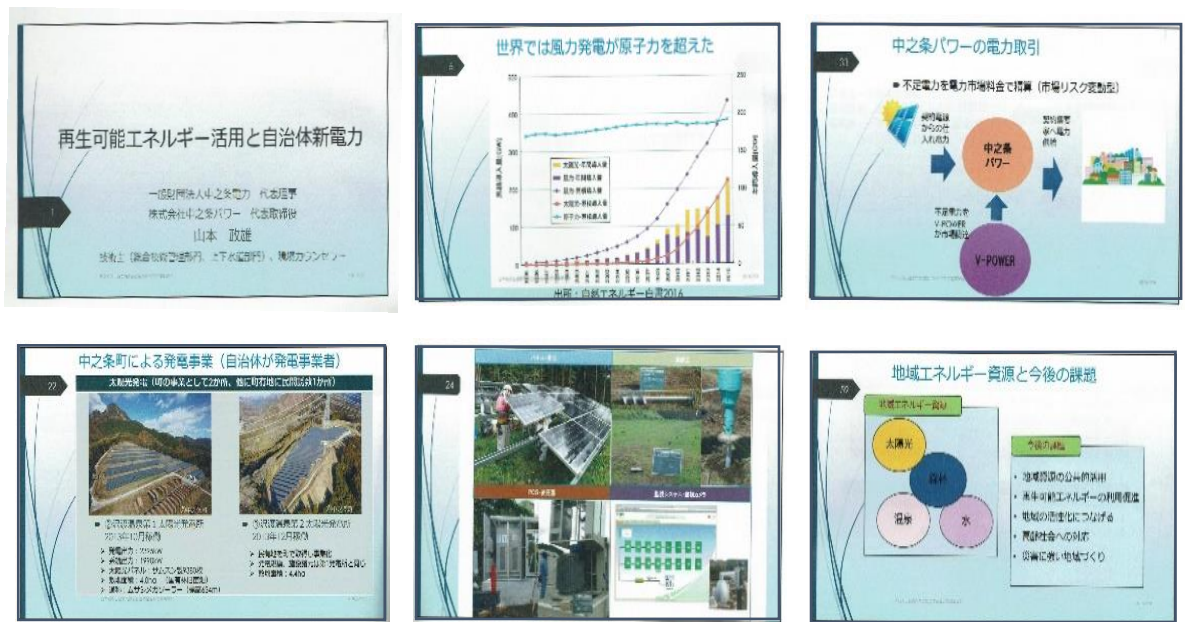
1

再生可能エネルギー活用と自治体新電力

一般財団法人中之条電力 代表理事
株式会社中之条パワー 代表取締役
山本 政雄
技術士（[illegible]）、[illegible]

6

世界では風力発電が原子力を超えた

太陽光・年間導入量
風力・年間導入量
風力・累積導入量
太陽光・累積導入量
原子力・累積導入量

出所：自然エネルギー白書2016

31

中之条パワーの電力取引

■ 不足電力を電力市場料金で精算（市場リスク変動型）

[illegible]からの仕入れ電力

中之条パワー

契約需要家へ電力供給

不足電力をV-POWERが市場調達

V-POWER

22

中之条町による発電事業（自治体が発電事業者）

太陽光発電は（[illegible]）

➀沢渡温泉第1太陽光発電所 2013年10月稼働
➁沢渡温泉第2太陽光発電所 2013年12月稼働

24

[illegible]

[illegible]

地域エネルギー資源と今後の課題

地域エネルギー資源

太陽光
森林
温泉
水

今後の課題

・地域資源の公共的活用
・再生可能エネルギーの利用促進
・地域の活性化につなげる
・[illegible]社会への対応
・災害に強い地域づくり